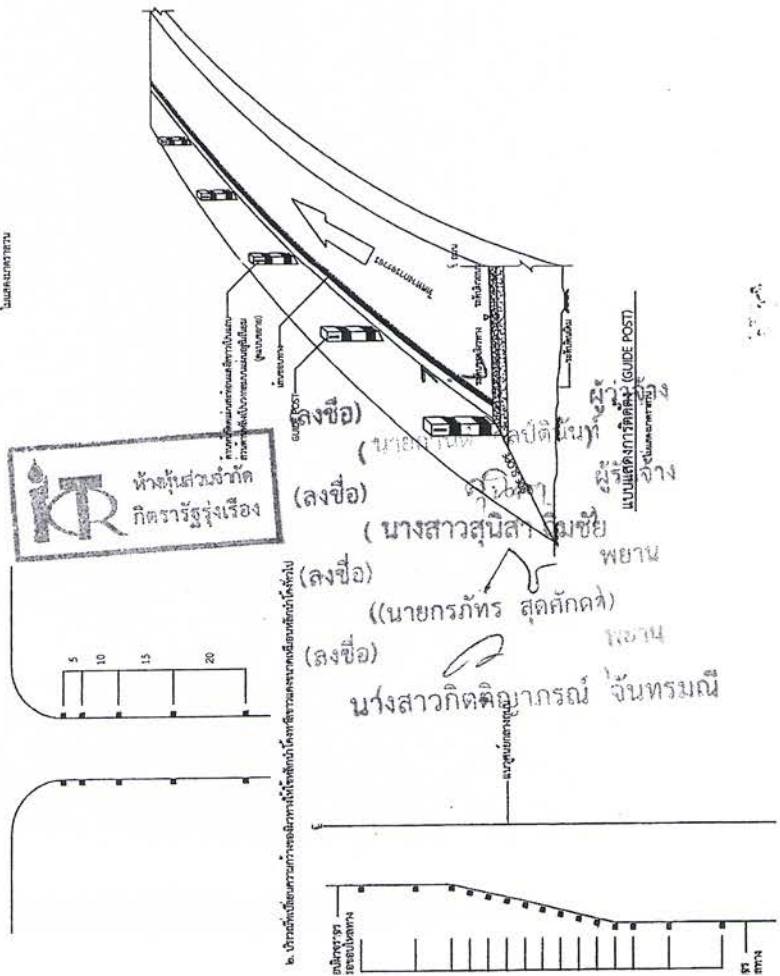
แบบแสดงการติดตั้ง (GUIDE POST)

ผู้ว่าจ้าง
(ลงชื่อ)
(นายกานต์ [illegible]ปัติมันท์)

ผู้รับจ้าง
(ลงชื่อ)
( นางสาวสุนิสา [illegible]มชัย

พยาน
(ลงชื่อ)
((นายกรภัทร สุดศักดา)

พยาน
(ลงชื่อ)
นางสาวกิตติญาภรณ์ จันทรมณี

ห้างหุ้นส่วนจำกัด
กิตธารัฐรุ่งเรือง

5
10
15
20

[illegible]